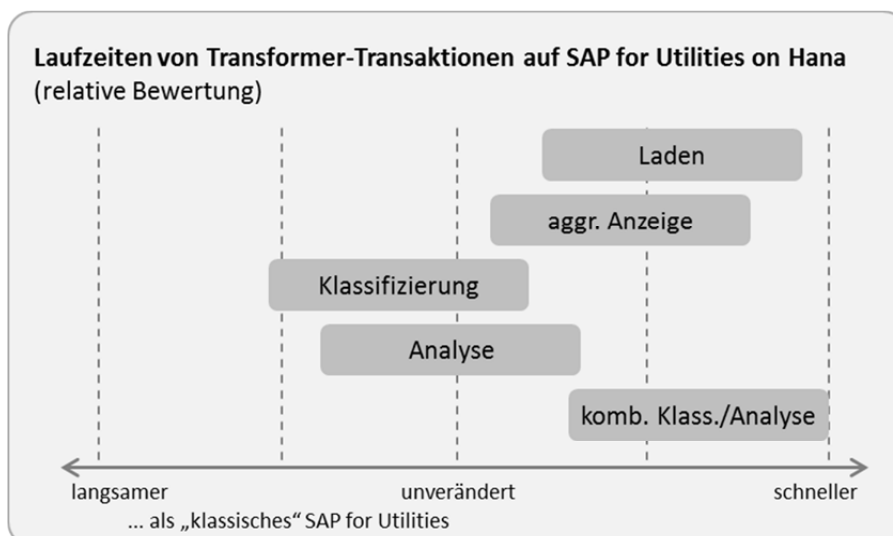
Laufzeiten von Transformer-Transaktionen auf SAP for Utilities on Hana
(relative Bewertung)

Laden

aggr. Anzeige

Klassifizierung

Analyse

komb. Klass./Analyse

langsamer

unverändert

schneller

... als „klassisches“ SAP for Utilities